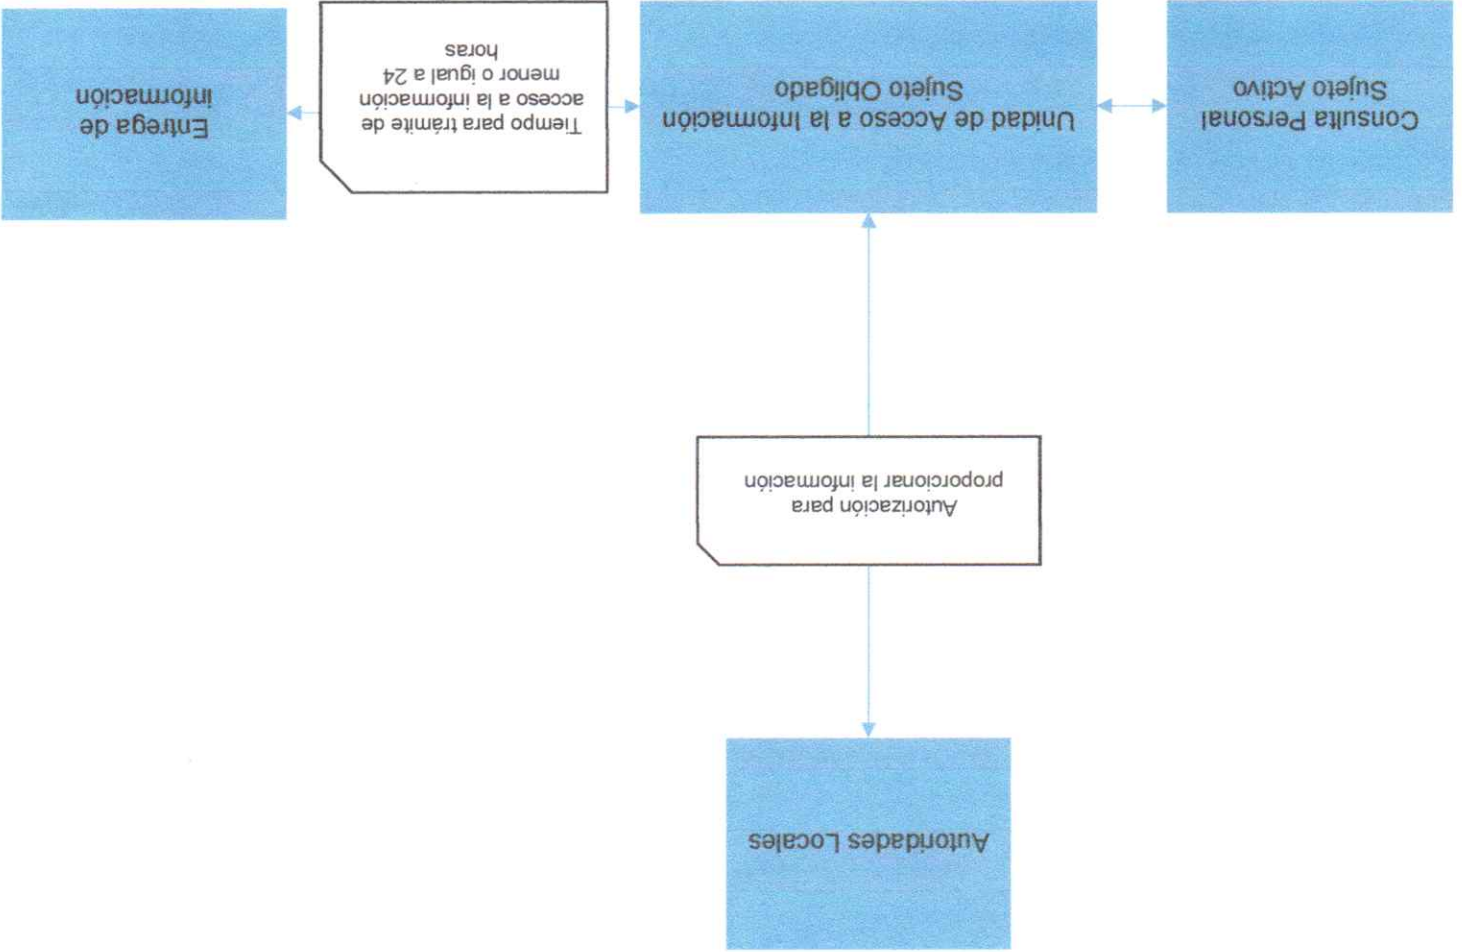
Autoridades Locales

Autorización para proporcionar la información

Consulta Personal
Sujeto Activo

Unidad de Acceso a la Información
Sujeto Obligado

Tiempo para trámite de acceso a la información menor o igual a 24 horas

Entrega de información